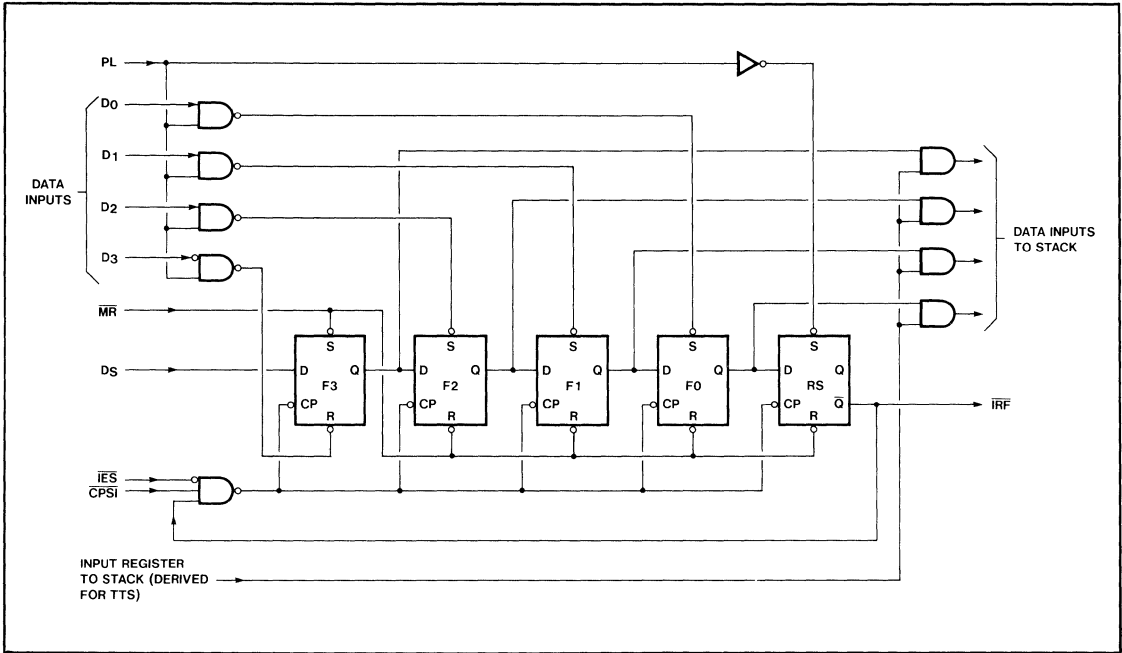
PL

D0

D1

DATA INPUTS

D2

D3

$\overline{MR}$

DS

S
D F3 Q
CP
R

S
D F2 Q
CP
R

S
D F1 Q
CP
R

S
D F0 Q
CP
R

S
D RS Q
CP $\overline{Q}$
R

DATA INPUTS TO STACK

$\overline{IRF}$

$\overline{IES}$
$\overline{CPSI}$

INPUT REGISTER TO STACK (DERIVED FOR TTS)